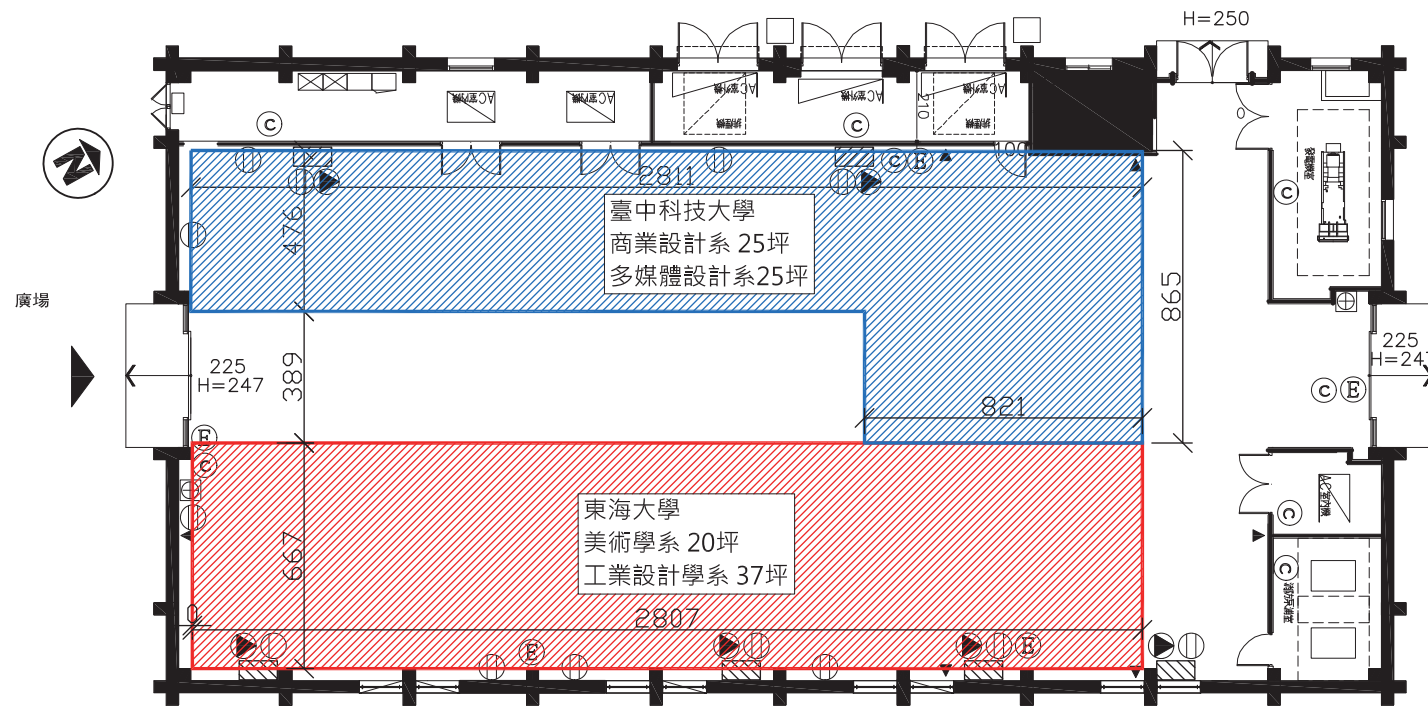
H=250

C

C

210

100

2811

臺中科技大學
商業設計系 25坪
多媒體設計系25坪

476

廣場

865

225
H=247

389

821

225
H=24

C E

C E

E

C

東海大學
美術學系 20坪
工業設計學系 37坪

667

2807

E

E

C

C